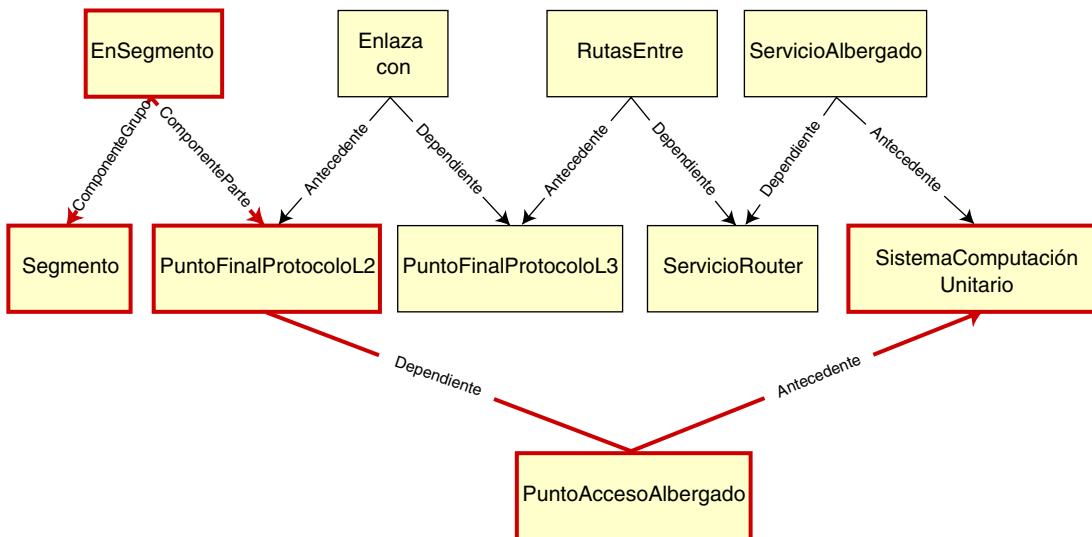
EnSegmento

Enlaza con

RutasEntre

ServicioAlbergado

ComponenteGrupo

ComponenteParte

Antecedente

Dependiente

Antecedente

Dependiente

Dependiente

Antecedente

Segmento

PuntoFinalProtocoloL2

PuntoFinalProtocoloL3

ServicioRouter

SistemaComputación Unitario

Dependiente

Antecedente

PuntoAccesoAlbergado